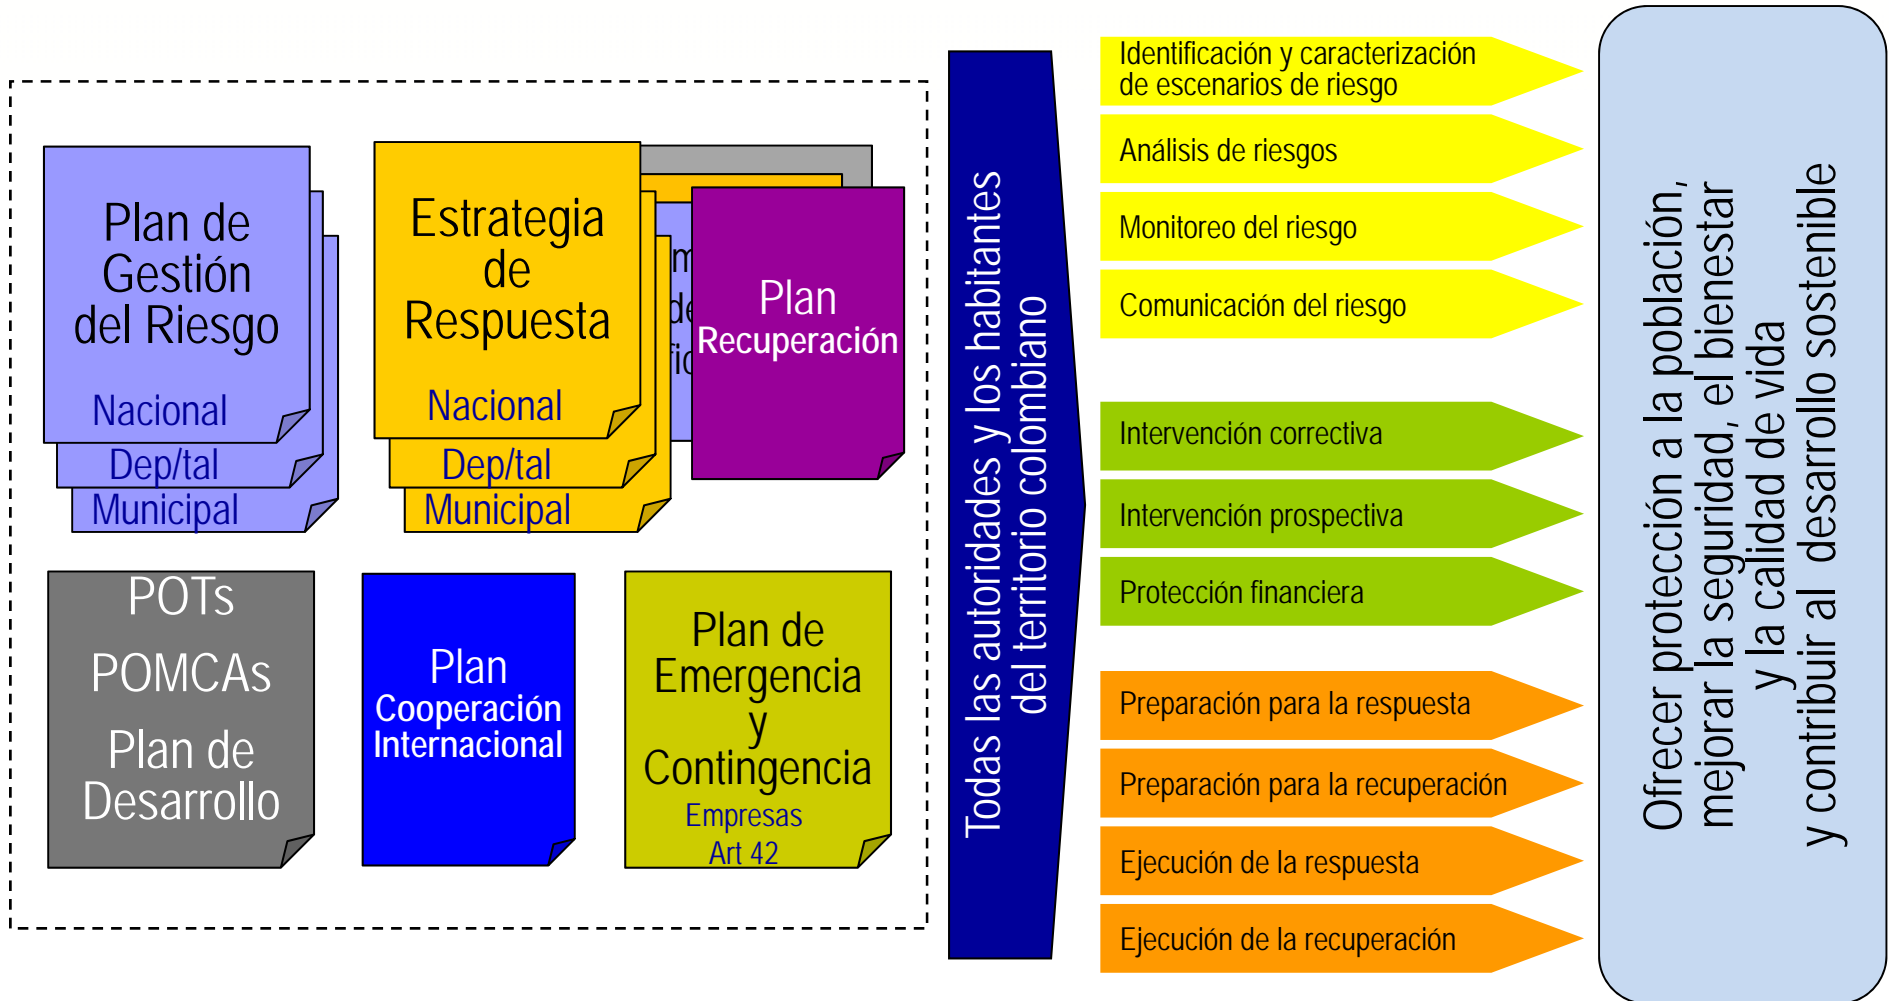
Plan de Gestión del Riesgo
Nacional
Dep/tal
Municipal

Estrategia de Respuesta
Nacional
Dep/tal
Municipal

m
de
fi

Plan
Recuperación

POTs
POMCAs
Plan de Desarrollo

Plan
Cooperación Internacional

Plan de Emergencia y Contingencia
Empresas
Art 42

Todas las autoridades y los habitantes del territorio colombiano

Identificación y caracterización de escenarios de riesgo
Análisis de riesgos
Monitoreo del riesgo
Comunicación del riesgo
Intervención correctiva
Intervención prospectiva
Protección financiera
Preparación para la respuesta
Preparación para la recuperación
Ejecución de la respuesta
Ejecución de la recuperación

Ofrecer protección a la población, mejorar la seguridad, el bienestar y la calidad de vida y contribuir al desarrollo sostenible